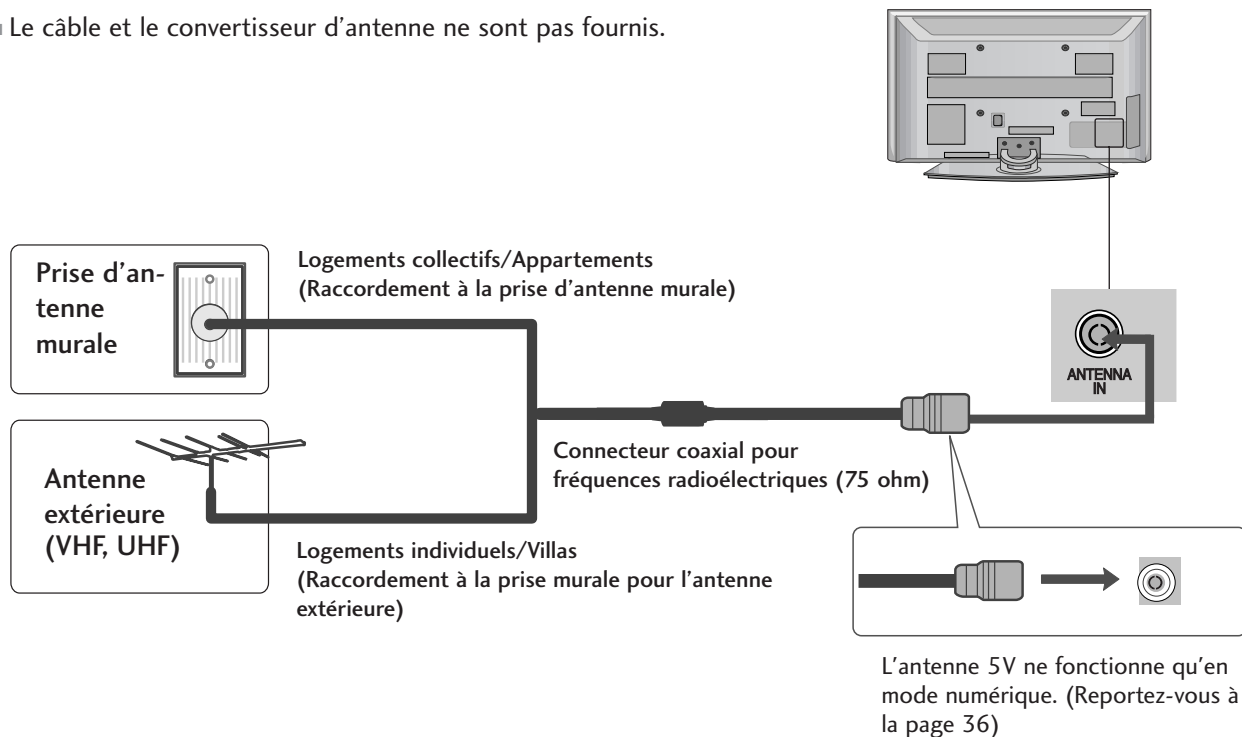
■ Le câble et le convertisseur d'antenne ne sont pas fournis.

Prise d'antenne murale

Logements collectifs/Appartements
(Raccordement à la prise d'antenne murale)

ANTENNA IN

Antenne extérieure (VHF, UHF)

Connecteur coaxial pour fréquences radioélectriques (75 ohm)

Logements individuels/Villas
(Raccordement à la prise murale pour l'antenne extérieure)

L'antenne 5V ne fonctionne qu'en mode numérique. (Reportez-vous à la page 36)